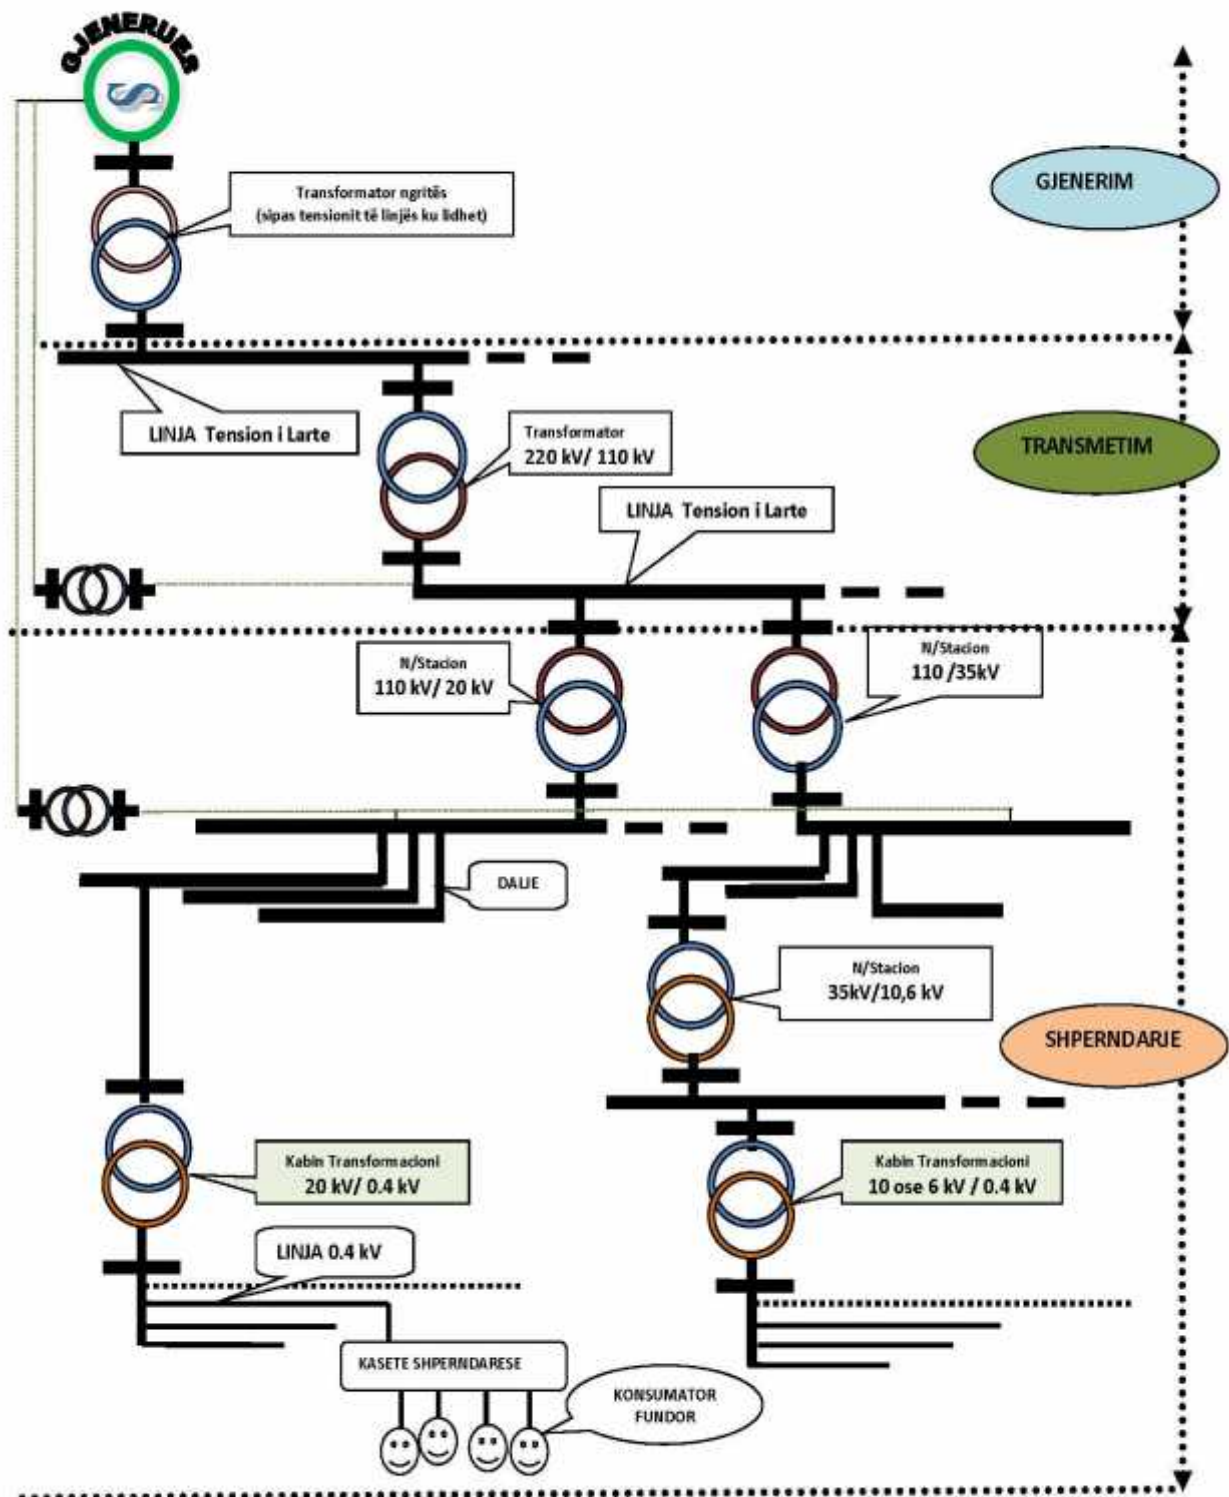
GJENERUES

Transformator ngritës (sipas tensionit të linjës ku lidhet)

GJENERIM

LINJA Tension i Larte

Transformator 220 kV/ 110 kV

TRANSMETIM

LINJA Tension i Larte

N/Stacion 110 kV/ 20 kV

N/Stacion 110 /35kV

DALJE

N/Stacion 35kV/10,6 kV

SHPERNDARJE

Kabin Transformacioni 20 kV/ 0.4 kV

Kabin Transformacioni 10 ose 6 kV / 0.4 kV

LINJA 0.4 kV

KASETE SHPERNDARESE

KONSUMATOR FUNDOR